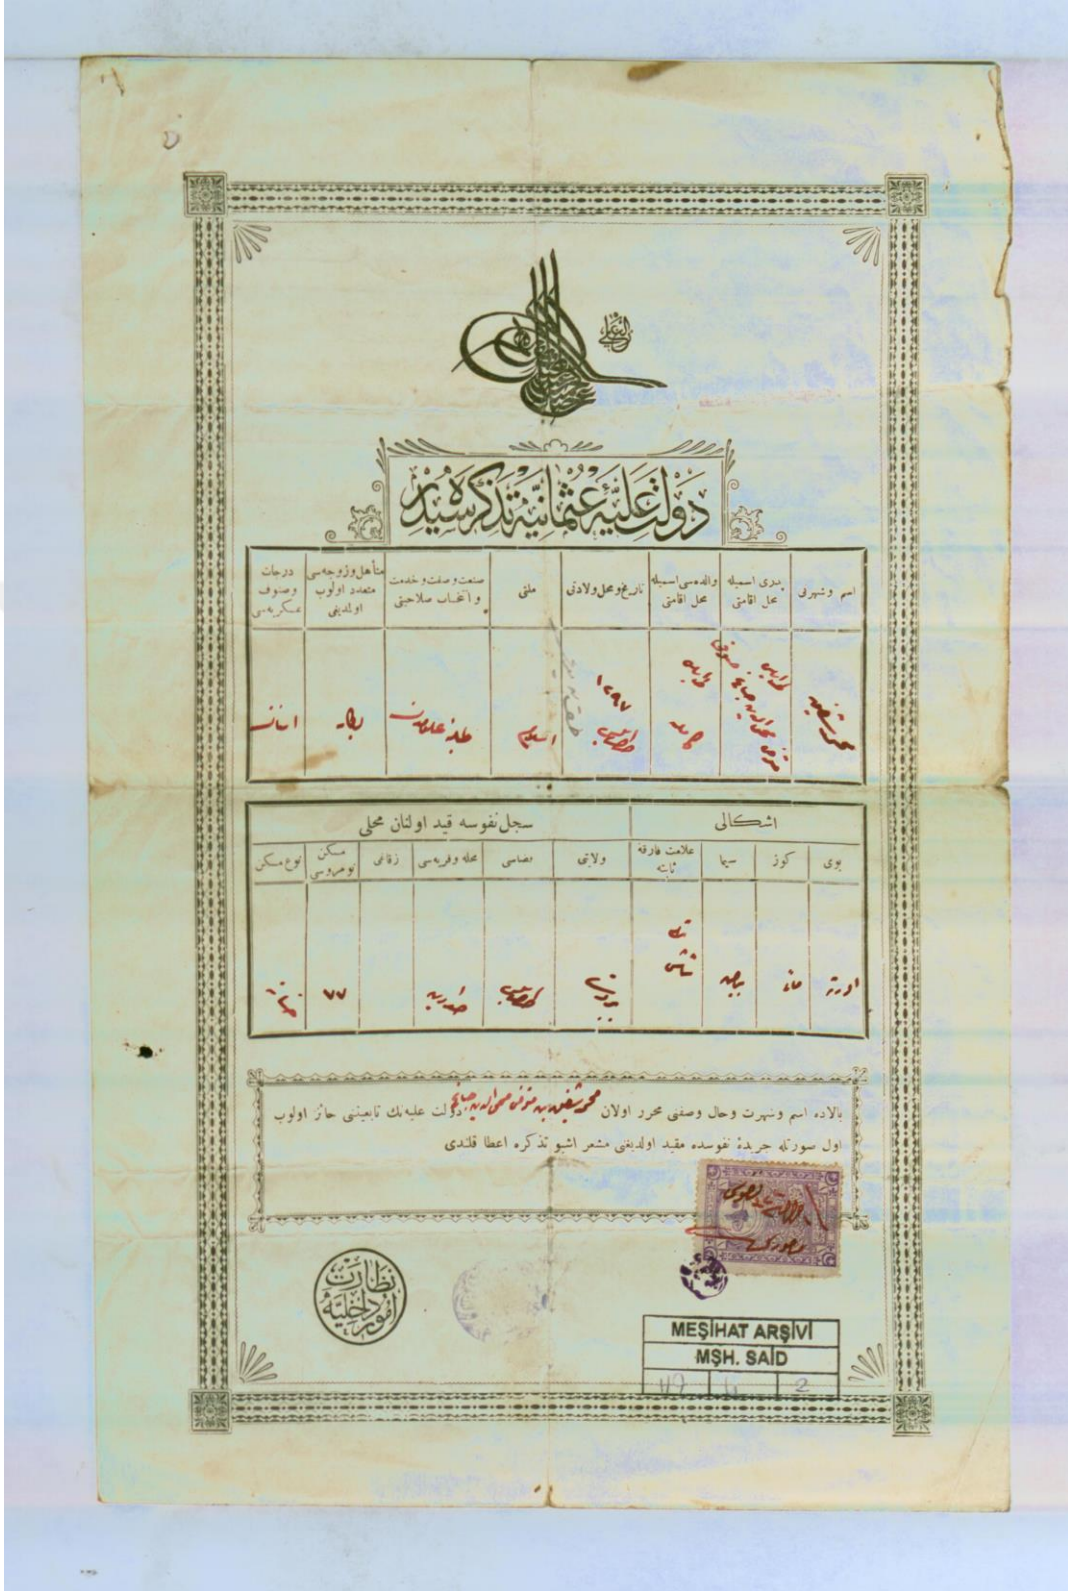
الغازی

دولت علیهٔ عثمانیه تذکرهٔ سیدر

| اسم وشهرتی | پدری اسمیله محل اقامتی | والده‌سی اسمیله محل اقامتی | تاریخ ومحل ولادتی | ملتی | صنعت وصفت وخدمت واستحقاق صلاحیتی | متأهل وزوجه‌سی متعدد اولوب اولمدیغی | درجات وصنوف عسکریه‌سی |
|---|---|---|---|---|---|---|---|
| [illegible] | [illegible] | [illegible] | ۱۲۹۷ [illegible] | اسلام | طلبهٔ علوم | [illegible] | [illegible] |

| اشکالی | | | | سجل نفوسه قید اولنان محلی | | | | | |
|---|---|---|---|---|---|---|---|---|---|
| بوی | کوز | سیما | علامت فارقهٔ ثابته | ولایتی | قضاسی | محله وقریه‌سی | زقاقی | مسکن نومروسی | نوع مسکن |
| اورته | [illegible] | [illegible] | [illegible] | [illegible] | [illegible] | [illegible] | | ۷۷ | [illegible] |

بالاده اسم وشهرت وحال وصفی محرر اولان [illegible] دولت علیه‌نك تابعیتی حائز اولوب اول صورتله جریدهٔ نفوسده مقید اولدیغنی مشعر اشبو تذکره اعطا قلندی

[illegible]

نظارت امور داخلیه

MEŞİHAT ARŞİVİ
MŞH. SAİD
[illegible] | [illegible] | 2